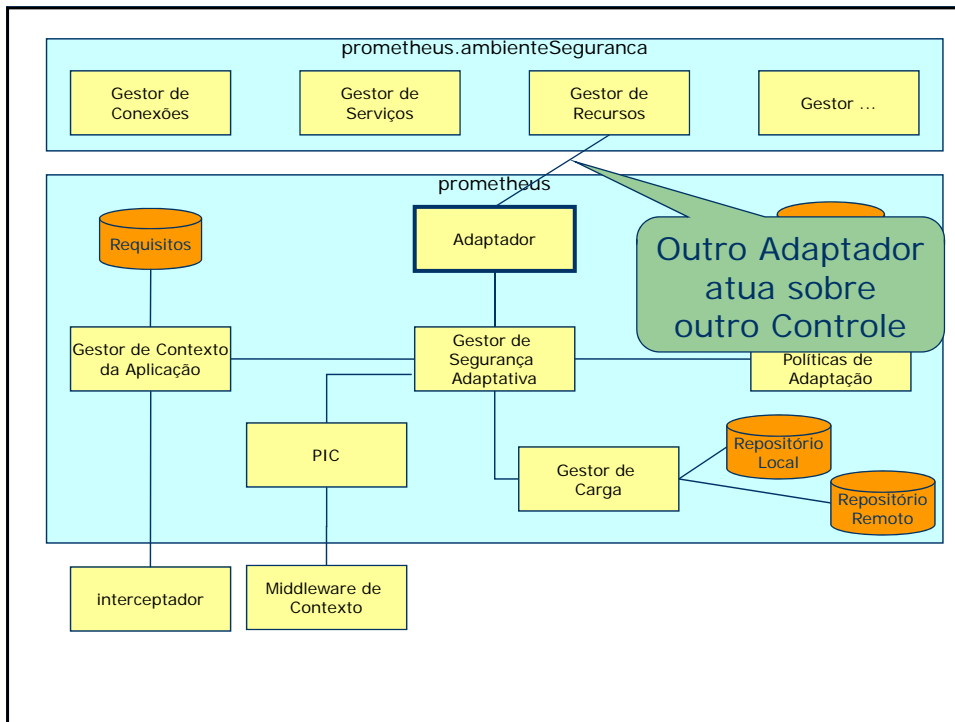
prometheus.ambienteSeguranca

Gestor de Conexões

Gestor de Serviços

Gestor de Recursos

Gestor ...

prometheus

Requisitos

Adaptador

Outro Adaptador atua sobre outro Controle

Gestor de Contexto da Aplicação

Gestor de Segurança Adaptativa

Políticas de Adaptação

PIC

Gestor de Carga

Repositório Local

Repositório Remoto

interceptador

Middleware de Contexto